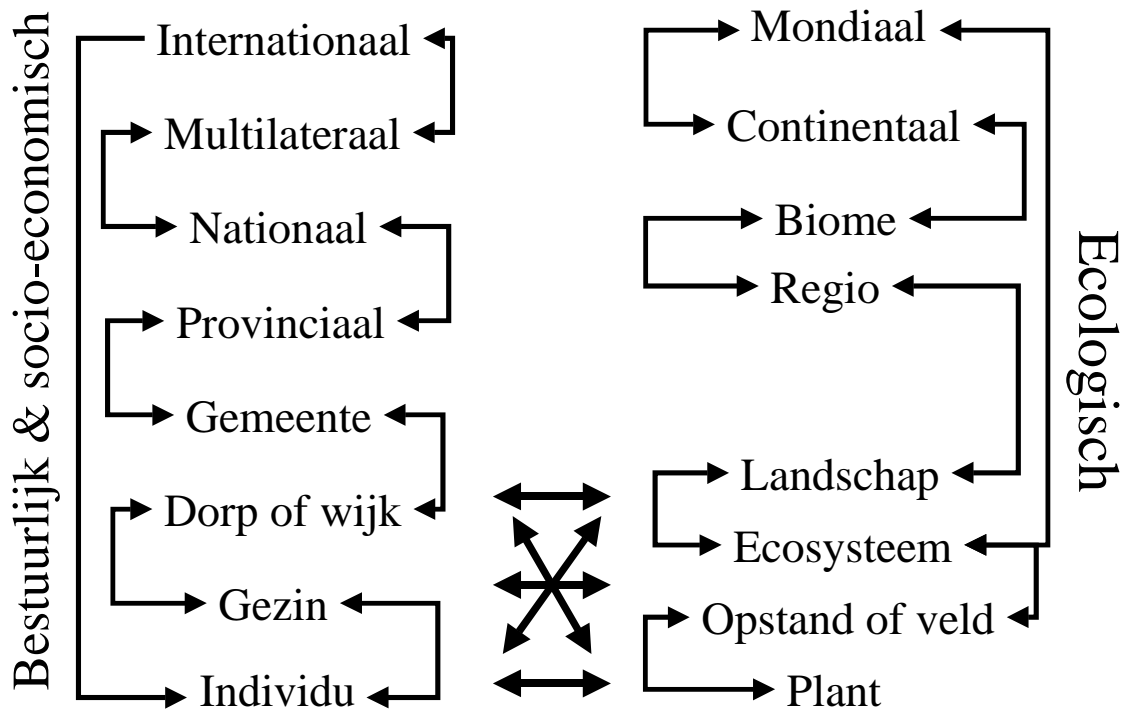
Bestuurlijk & socio-economisch

Internationaal
Multilateraal
Nationaal
Provinciaal
Gemeente
Dorp of wijk
Gezin
Individu

Mondiaal
Continentaal
Biome
Regio
Landschap
Ecosysteem
Opstand of veld
Plant

Ecologisch